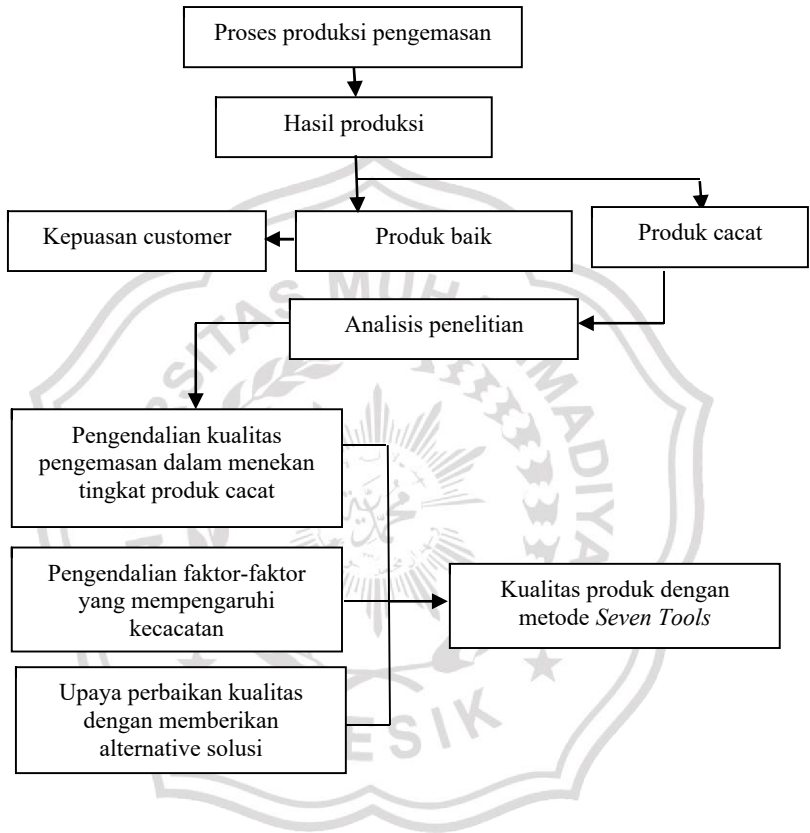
Proses produksi pengemasan

Hasil produksi

Kepuasan customer

Produk baik

Produk cacat

Analisis penelitian

Pengendalian kualitas pengemasan dalam menekan tingkat produk cacat

Pengendalian faktor-faktor yang mempengaruhi kecacatan

Upaya perbaikan kualitas dengan memberikan alternative solusi

Kualitas produk dengan metode *Seven Tools*

TAS MU MADIYA ESIK